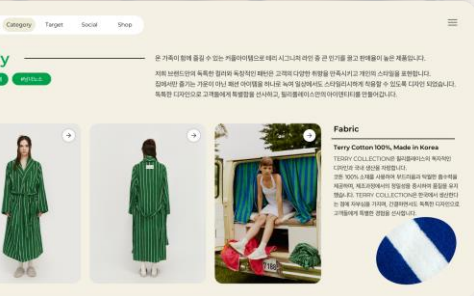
Category Target Social Shop

y

#타이트스

온 가족이 함께 즐길 수 있는 커플아이템으로 테리 시그니처 라인 중 큰 인기를 끌고 판매율이 높은 제품입니다.

저희 브랜드만의 독특한 컬러와 독창적인 패턴은 고객의 다양한 취향을 만족시키고 개인의 스타일을 표현합니다. 함께하면 즐거운 가운은 아닌 패셔 아이템을 하나로 녹여 일상에서도 스타일리시하게 착용할 수 있도록 디자인 되었습니다. 독특한 디자인으로 고객들에게 특별함을 선사하고, 릴리플레이스만의 아이덴티티를 만들어 갑니다.

Fabric

Terry Cotton 100%, Made in Korea

TERRY COLLECTION은 릴리플레이스의 독자적인 디자인과 국내 생산을 자랑합니다. 코튼 100% 소재를 사용하여 부드러움과 탁월한 흡수력을 제공하며, 제조과정에서의 엄밀성을 중시하여 품질을 유지합니다. TERRY COLLECTION은 한국에서 생산된다는 점에 자부심을 가지며, 고객에게도 특별한 디자인으로 고객들에게 특별한 경험을 선사합니다.